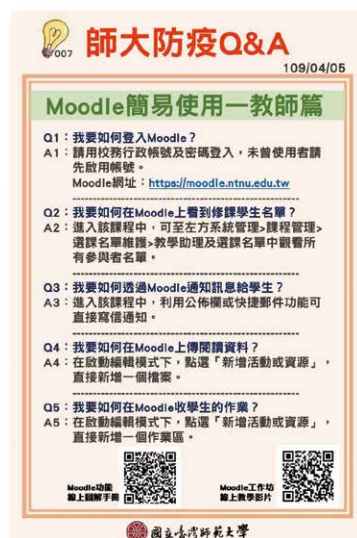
007 師大防疫Q&A
109/04/05

Moodle簡易使用一教師篇

Q1：我要如何登入Moodle？
A1：請用校務行政帳號及密碼登入，未曾使用者請先啟用帳號。
Moodle網址：https://moodle.ntnu.edu.tw

Q2：我要如何在Moodle上看到修課學生名單？
A2：進入該課程中，可至左方系統管理>課程管理>選課名單維護>教學助理及選課名單中觀看所有參與者名單。

Q3：我要如何透過Moodle通知訊息給學生？
A3：進入該課程中，利用公佈欄或快捷郵件功能可直接寫信通知。

Q4：我要如何在Moodle上傳閱讀資料？
A4：在啟動編輯模式下，點選「新增活動或資源」，直接新增一個檔案。

Q5：我要如何在Moodle收學生的作業？
A5：在啟動編輯模式下，點選「新增活動或資源」，直接新增一個作業區。

Moodle功能線上圖解手冊

Moodle工作坊線上教學影片

國立臺灣師範大學